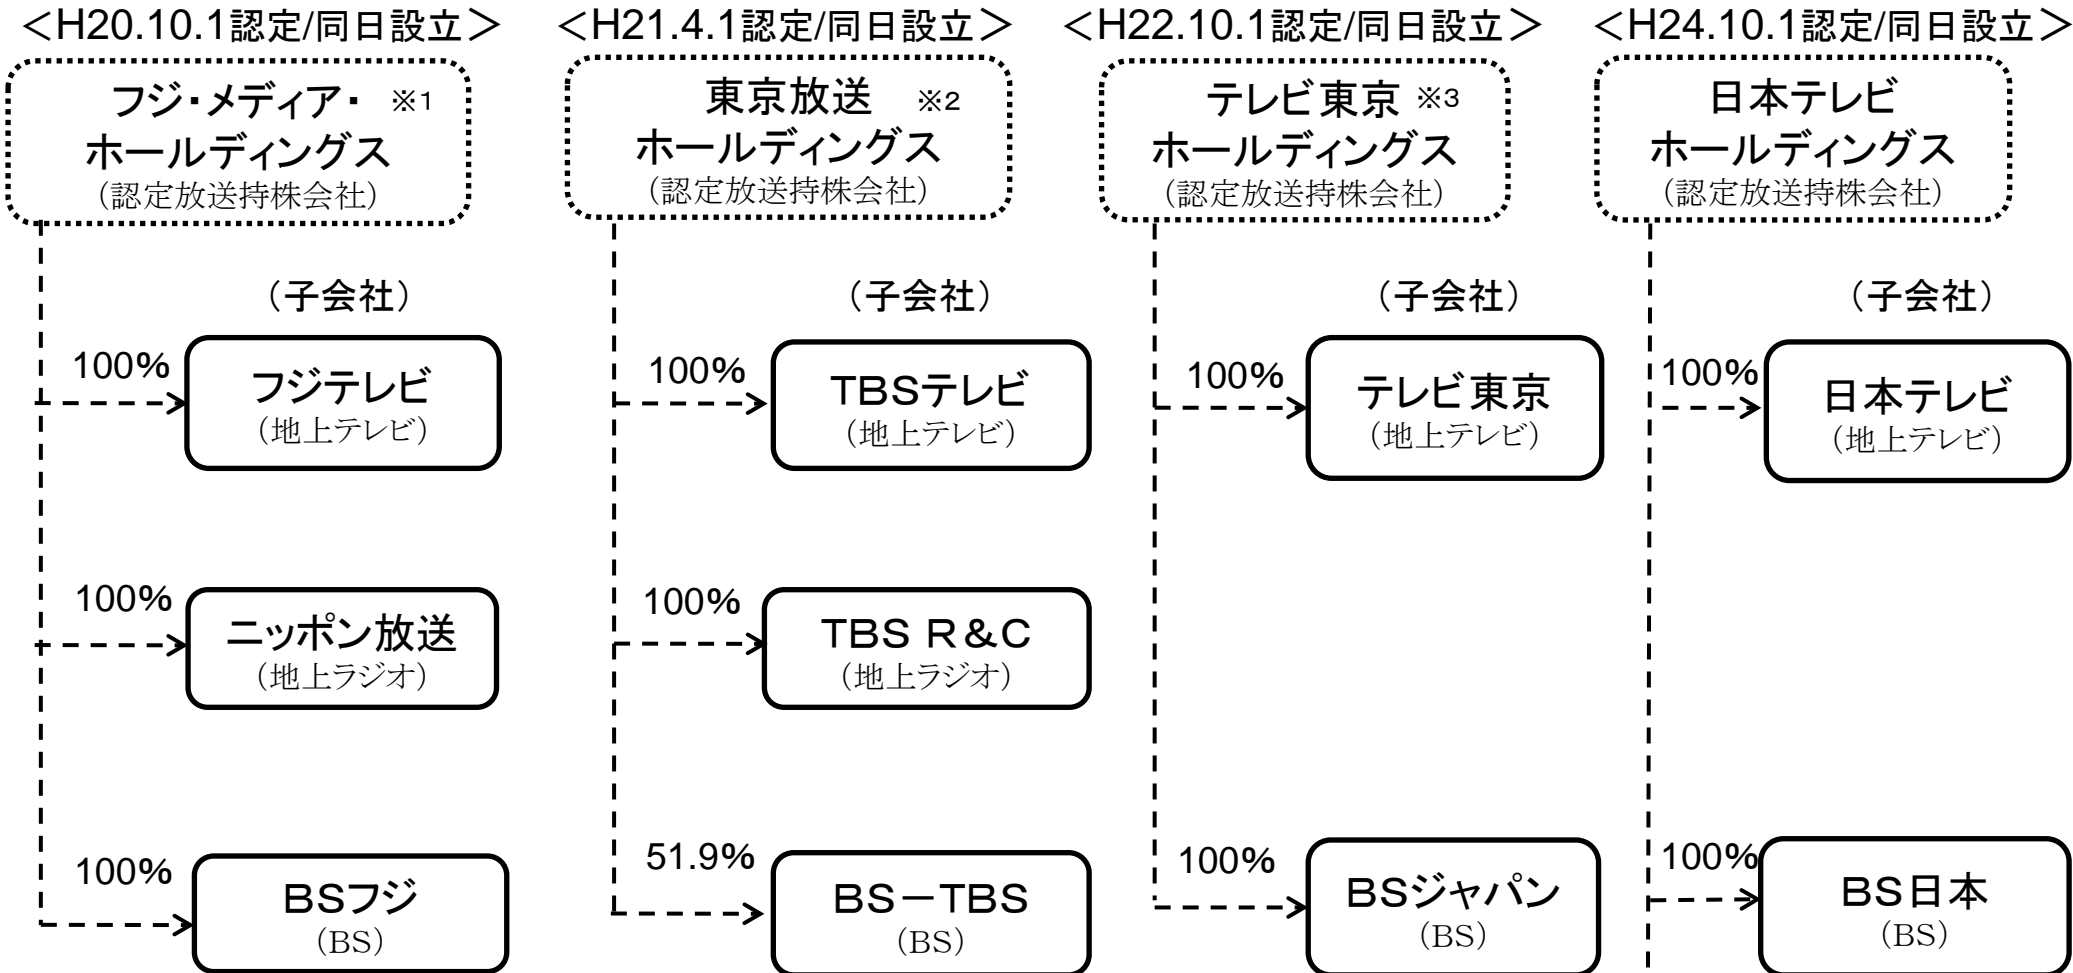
＜H20.10.1認定/同日設立＞

フジ・メディア・ ※1
ホールディングス
（認定放送持株会社）

（子会社）

100%
フジテレビ
（地上テレビ）

100%
ニッポン放送
（地上ラジオ）

100%
BSフジ
（BS）

＜H21.4.1認定/同日設立＞

東京放送 ※2
ホールディングス
（認定放送持株会社）

（子会社）

100%
TBSテレビ
（地上テレビ）

100%
TBS R&C
（地上ラジオ）

51.9%
BS－TBS
（BS）

＜H22.10.1認定/同日設立＞

テレビ東京 ※3
ホールディングス
（認定放送持株会社）

（子会社）

100%
テレビ東京
（地上テレビ）

100%
BSジャパン
（BS）

＜H24.10.1認定/同日設立＞

日本テレビ
ホールディングス
（認定放送持株会社）

（子会社）

100%
日本テレビ
（地上テレビ）

100%
BS日本
（BS）